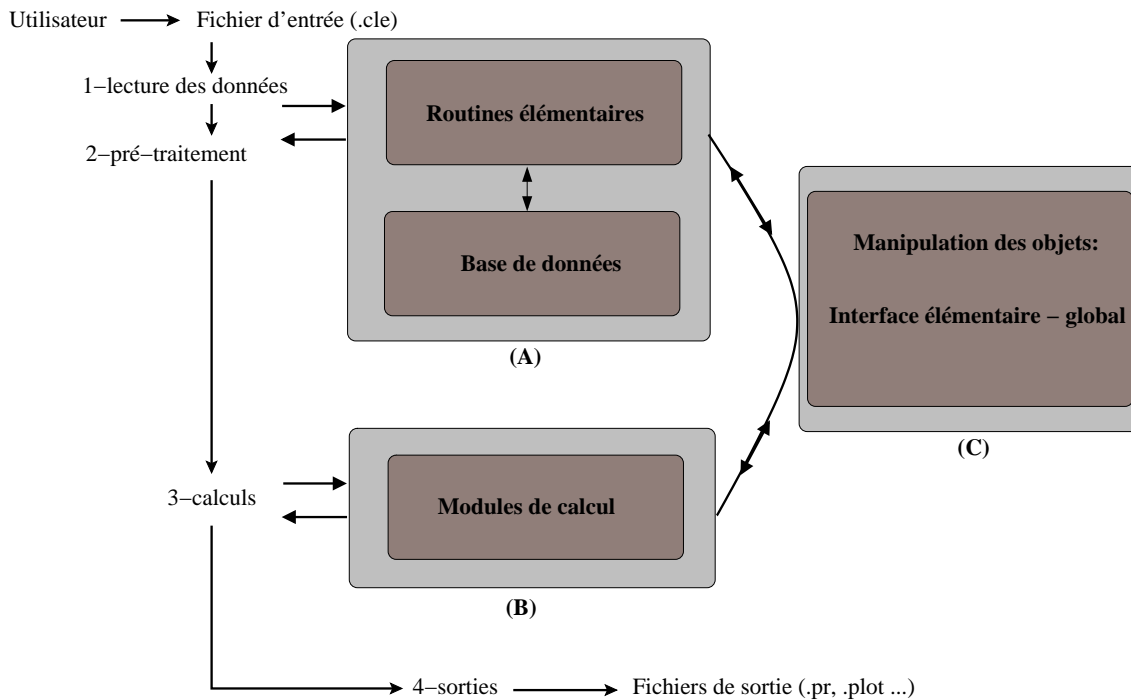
Utilisateur Fichier d'entrée (.cle)

1−lecture des données

2−pré−traitement

Routines élémentaires

Base de données

(A)

Manipulation des objets:

Interface élémentaire − global

(C)

3−calculs

Modules de calcul

(B)

4−sorties Fichiers de sortie (.pr, .plot ...)